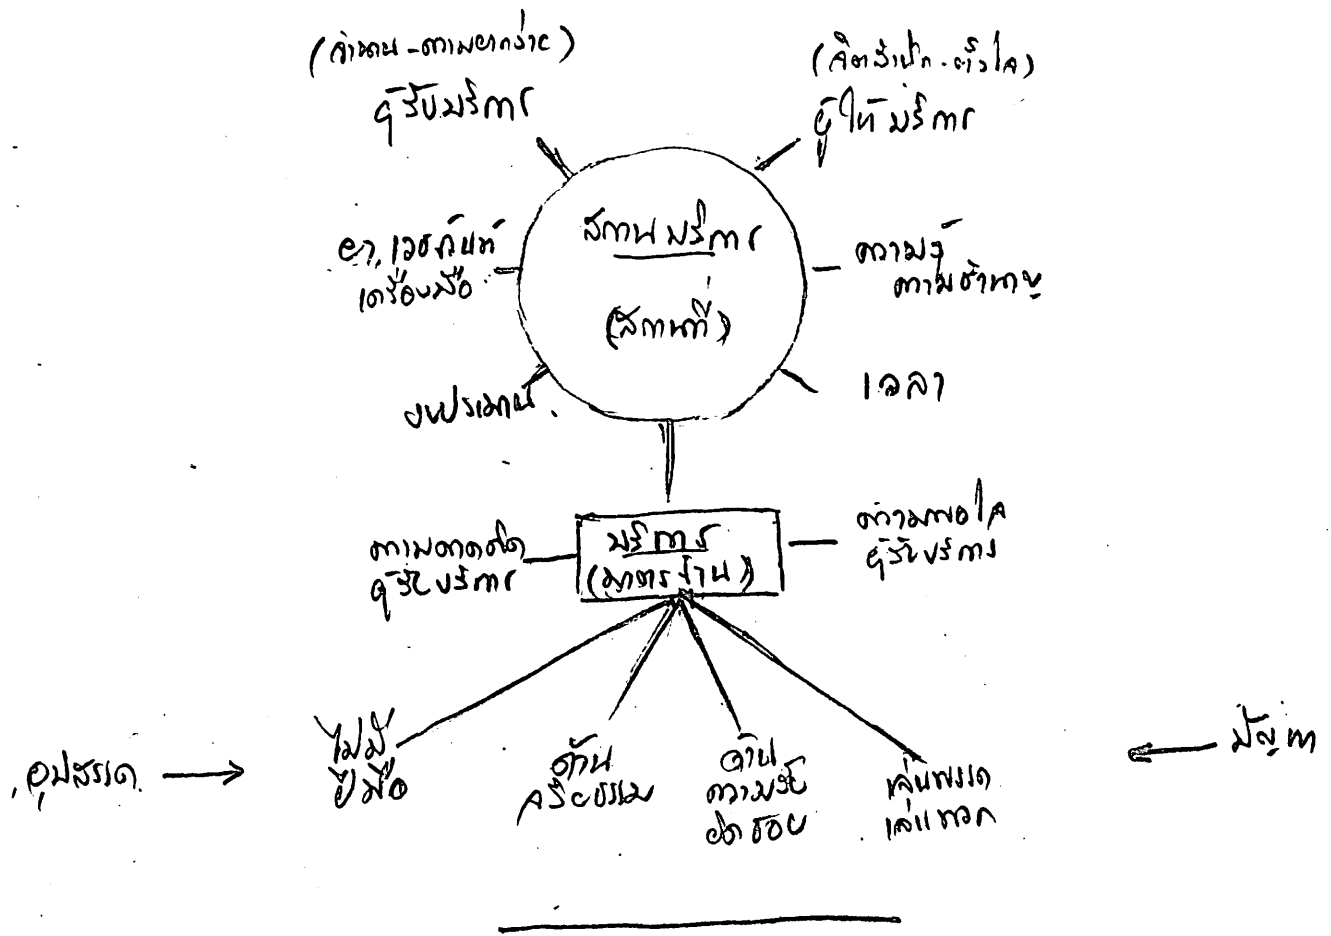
(ค่าตน - ตามอยากง่าย)
ผู้รับบริการ

(คิดง่ายๆ - ตัวไต)
ผู้ให้บริการ

ยา, เวชภัณฑ์
เครื่องมือ

สภาพบริการ
(สถานที่)

ความรู้
ความชำนาญ

งบประมาณ

เวลา

ความคาดหวัง
ผู้รับบริการ

บริการ
(มาตรฐาน)

ความพอใจ
ผู้รับบริการ

ไม่มี
ฝีมือ

ด้าน
จริยธรรม

ด้าน
ความรับ
ผิดชอบ

เล่นพรรค
เล่นพวก

, อุปสรรค →

← ปัญหา